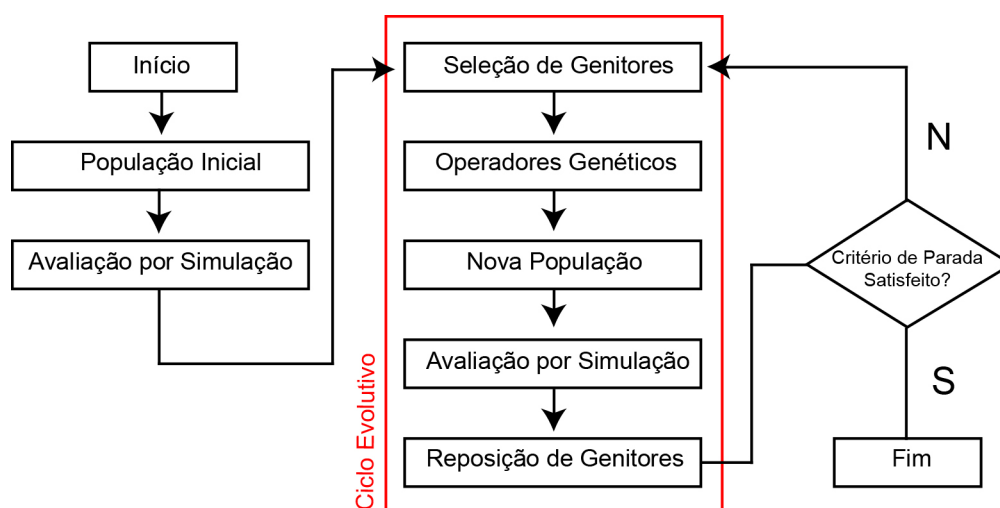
Início

População Inicial

Avaliação por Simulação

Ciclo Evolutivo

Seleção de Genitores

Operadores Genéticos

Nova População

Avaliação por Simulação

Reposição de Genitores

N

Critério de Parada Satisfeito?

S

Fim